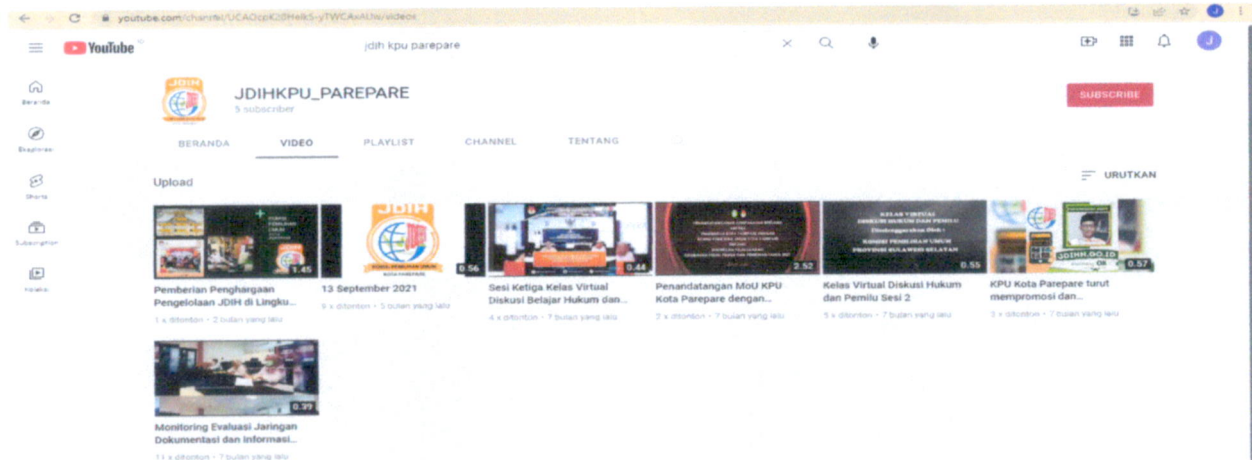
youtube.com/channel/UCAOcpK2lHelk5-yTWCAxAUw/videos

YouTube

jdih kpu parepare

Beranda

Eksplorasi

Shorts

Subscription

Koleksi

JDIHKPU_PAREPARE
5 subscriber

SUBSCRIBE

BERANDA VIDEO PLAYLIST CHANNEL TENTANG

Upload

URUTKAN

1:45
Pemberian Penghargaan Pengelolaan JDIH di Lingku...
1 x ditonton • 2 bulan yang lalu

0:56
13 September 2021
6 x ditonton • 5 bulan yang lalu

0:44
Sesi Ketiga Kelas Virtual Diskusi Belajar Hukum dan...
4 x ditonton • 7 bulan yang lalu

2:52
Penandatangan MoU KPU Kota Parepare dengan...
2 x ditonton • 7 bulan yang lalu

0:55
Kelas Virtual Diskusi Hukum dan Pemilu Sesi 2
5 x ditonton • 7 bulan yang lalu

0:57
KPU Kota Parepare turut mempromosi dan...
3 x ditonton • 7 bulan yang lalu

0:39
Monitoring Evaluasi Jaringan Dokumentasi dan Informasi...
11 x ditonton • 7 bulan yang lalu